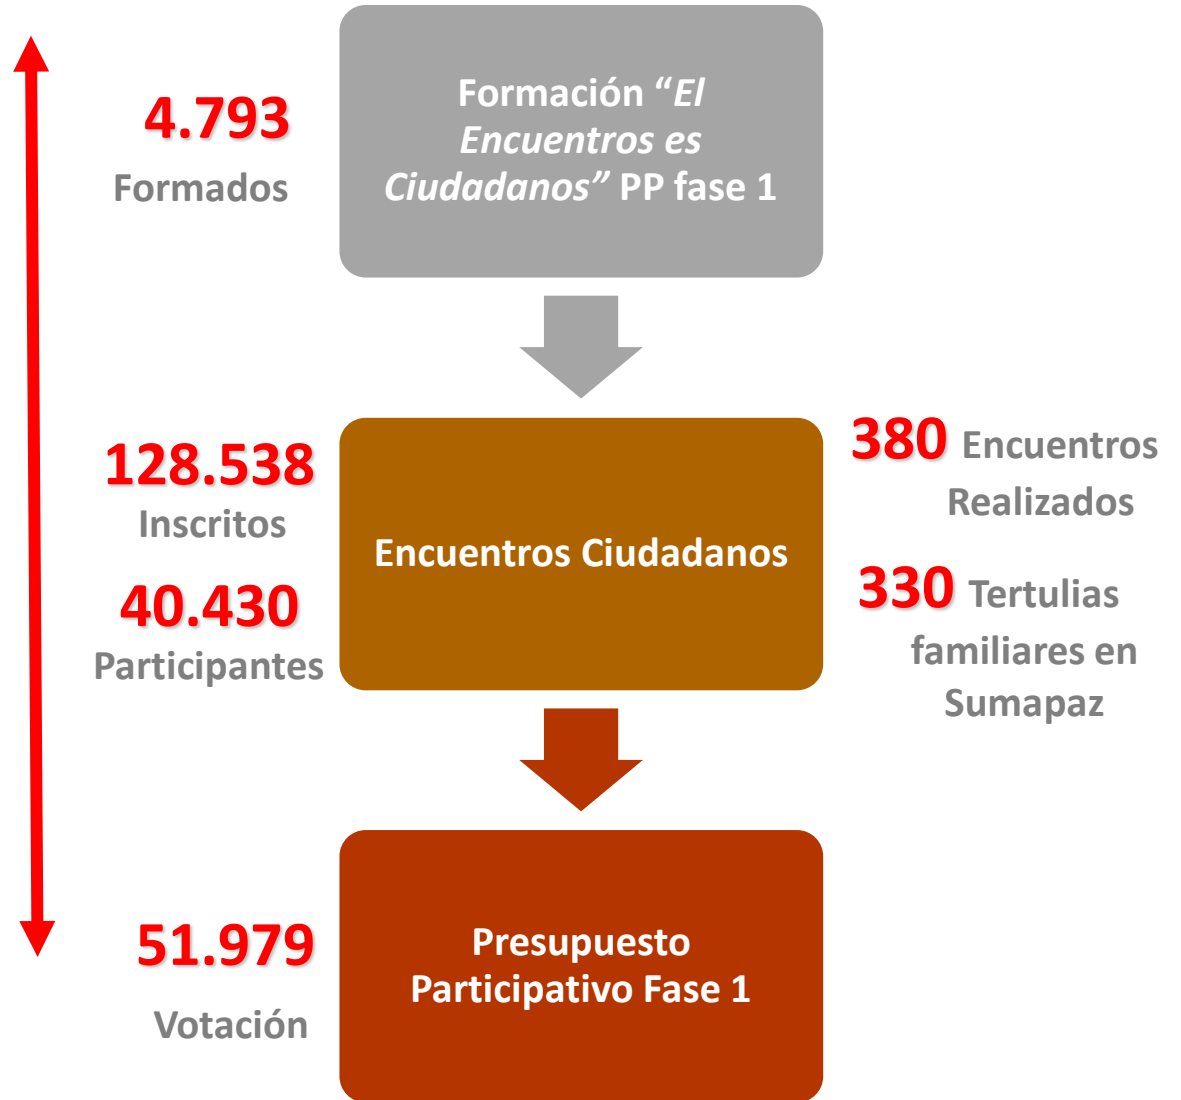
4.793
Formados

Formación “El Encuentros es Ciudadanos” PP fase 1

128.538
Inscritos

40.430
Participantes

Encuentros Ciudadanos

380 Encuentros Realizados

330 Tertulias familiares en Sumapaz

51.979
Votación

Presupuesto Participativo Fase 1